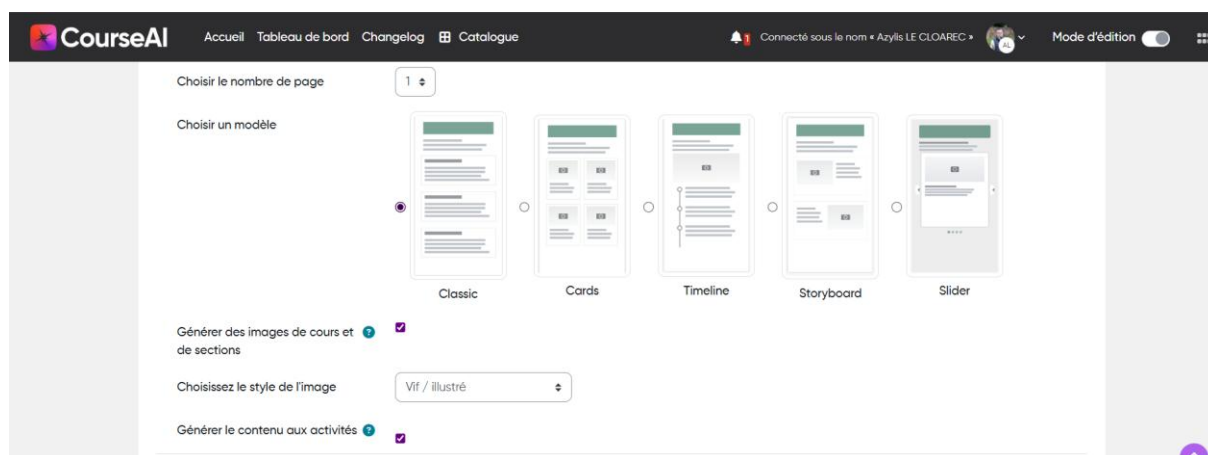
CourseAI Accueil Tableau de bord Changelog Catalogue

1 Connecté sous le nom « Azylis LE CLOAREC » AL Mode d'édition

Choisir le nombre de page 1

Choisir un modèle

Classic

Cards

Timeline

Storyboard

Slider

Générer des images de cours et de sections

Choisissez le style de l'image Vif / illustré

Générer le contenu aux activités